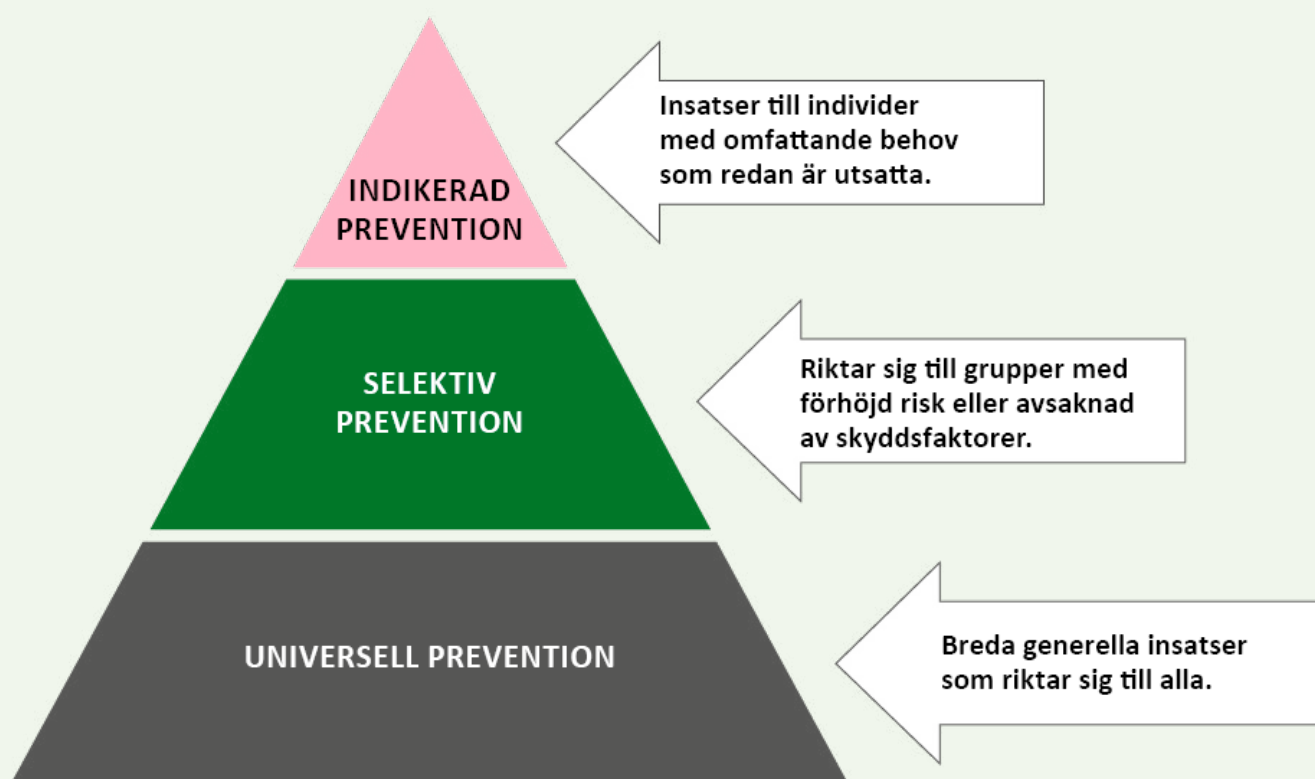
INDIKERAD PREVENTION

Insatser till individer med omfattande behov som redan är utsatta.

SELEKTIV PREVENTION

Riktar sig till grupper med förhöjd risk eller avsaknad av skyddsfaktorer.

UNIVERSELL PREVENTION

Breda generella insatser som riktar sig till alla.